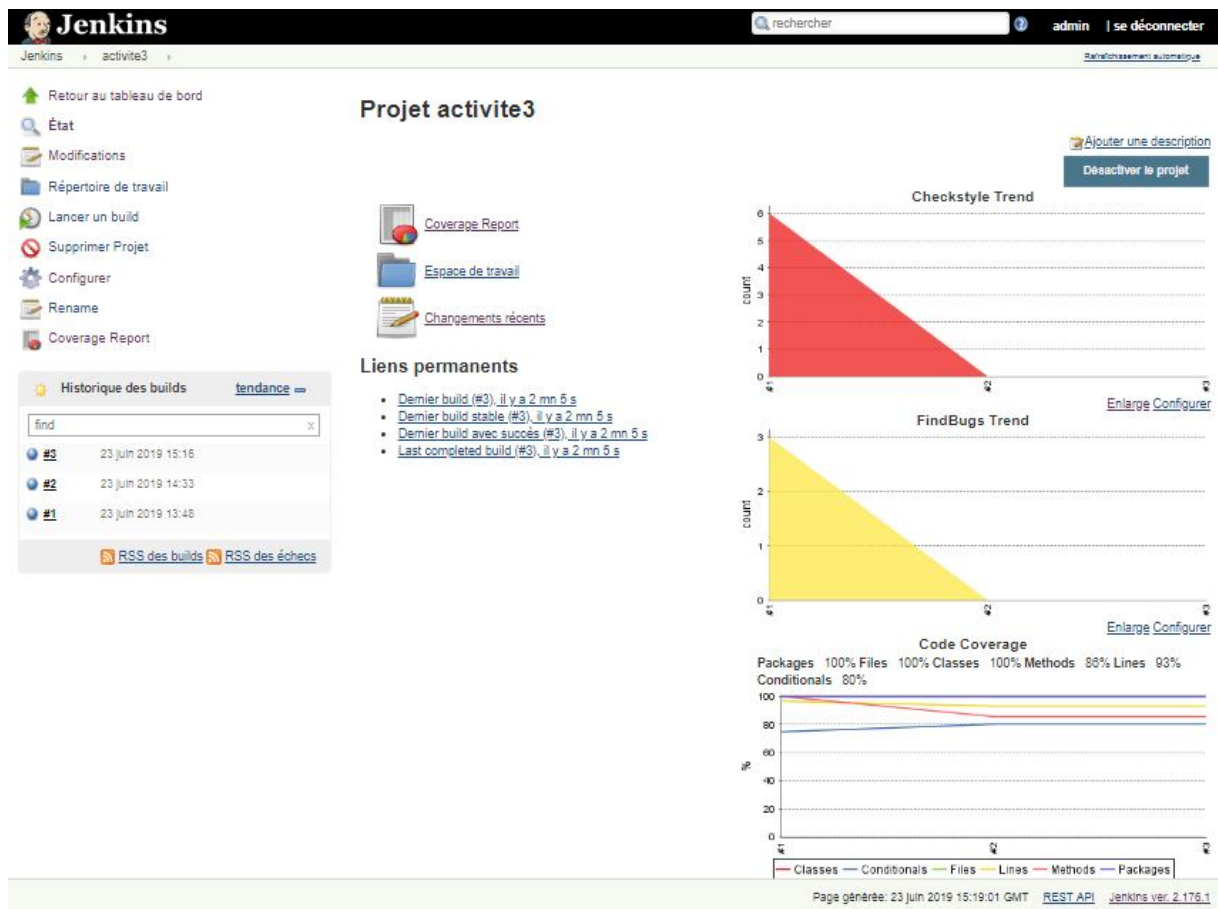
Jenkins

rechercher

admin | se déconnecter

Jenkins › activite3 ›

Rafraîchissement automatique

Retour au tableau de bord
État
Modifications
Répertoire de travail
Lancer un build
Supprimer Projet
Configurer
Rename
Coverage Report

Historique des builds tendance

find

| | |
|---|---|
| #3 | 23 juin 2019 15:16 |
| #2 | 23 juin 2019 14:33 |
| #1 | 23 juin 2019 13:48 |

RSS des builds RSS des échecs

Projet activite3

Ajouter une description

Désactiver le projet

Coverage Report

Espace de travail

Changements récents

Liens permanents

- Dernier build (#3), il y a 2 mn 5 s
- Dernier build stable (#3), il y a 2 mn 5 s
- Dernier build avec succès (#3), il y a 2 mn 5 s
- Last completed build (#3), il y a 2 mn 5 s

Checkstyle Trend

count

6 5 4 3 2 1 0

#1 #2 #3

Enlarge Configurer

FindBugs Trend

count

3 2 1 0

#1 #2 #3

Enlarge Configurer

Code Coverage

Packages 100% Files 100% Classes 100% Methods 86% Lines 93% Conditionals 80%

100 80 60 40 20 0

%

#1 #2 #3

Classes Conditionals Files Lines Methods Packages

Page générée: 23 juin 2019 15:19:01 GMT REST API Jenkins ver. 2.176.1